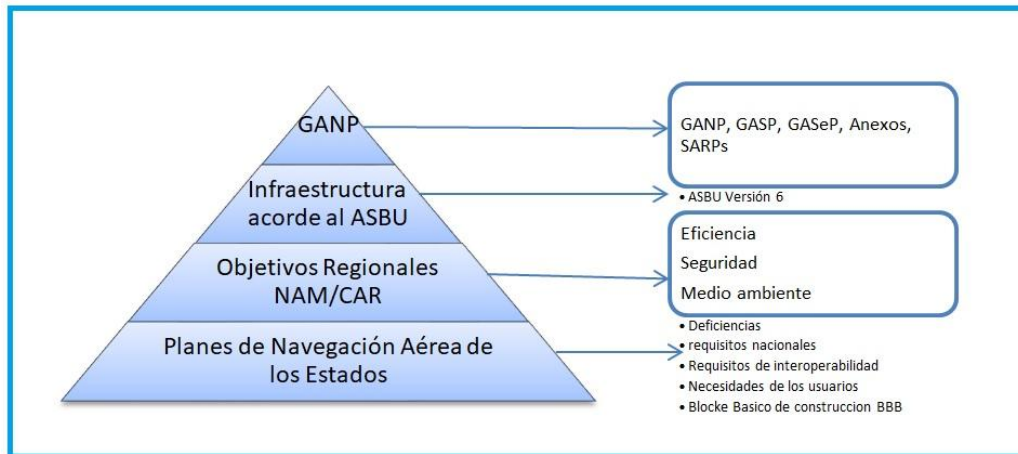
GANP

Infraestructura acorde al ASBU

Objetivos Regionales NAM/CAR

Planes de Navegación Aérea de los Estados

GANP, GASP, GASeP, Anexos, SARPs

• ASBU Versión 6

Eficiencia

Seguridad

Medio ambiente

• Deficiencias
• requisitos nacionales
• Requisitos de interoperabilidad
• Necesidades de los usuarios
• Blocke Basico de construccion BBB